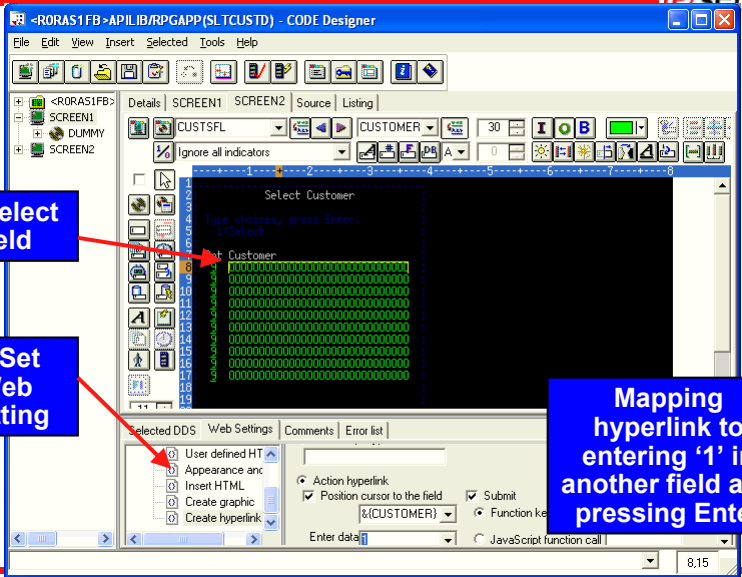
<R0RAS1FB>APILIB/RPGAPP(SLTCUSTD) - CODE Designer

File Edit View Insert Selected Tools Help

<R0RAS1FB>
SCREEN1
DUMMY
SCREEN2

Details SCREEN1 SCREEN2 Source Listing

CUSTSFL
CUSTOMER
30
I O B
Ignore all indicators
A
0

Select Customer

Type choices, press Enter.
1=Select

Opt Customer
OOOOOOOOOOOOOOOOOOOOOOOOOOOOOOOO
OOOOOOOOOOOOOOOOOOOOOOOOOOOOOOOO
OOOOOOOOOOOOOOOOOOOOOOOOOOOOOOOO
OOOOOOOOOOOOOOOOOOOOOOOOOOOOOOOO
OOOOOOOOOOOOOOOOOOOOOOOOOOOOOOOO
OOOOOOOOOOOOOOOOOOOOOOOOOOOOOOOO
OOOOOOOOOOOOOOOOOOOOOOOOOOOOOOOO
OOOOOOOOOOOOOOOOOOOOOOOOOOOOOOOO
OOOOOOOOOOOOOOOOOOOOOOOOOOOOOOOO
OOOOOOOOOOOOOOOOOOOOOOOOOOOOOOOO

elect
eld

Set
/eb
ting

Mapping
hyperlink to
entering '1' i
another field a
pressing Ente

Selected DDS Web Settings Comments Error list

User defined HT
Appearance and
Insert HTML
Create graphic
Create hyperlink

Action hyperlink
Position cursor to the field
&{CUSTOMER}
Submit
Function ke
Enter data 1
JavaScript function call

8,15